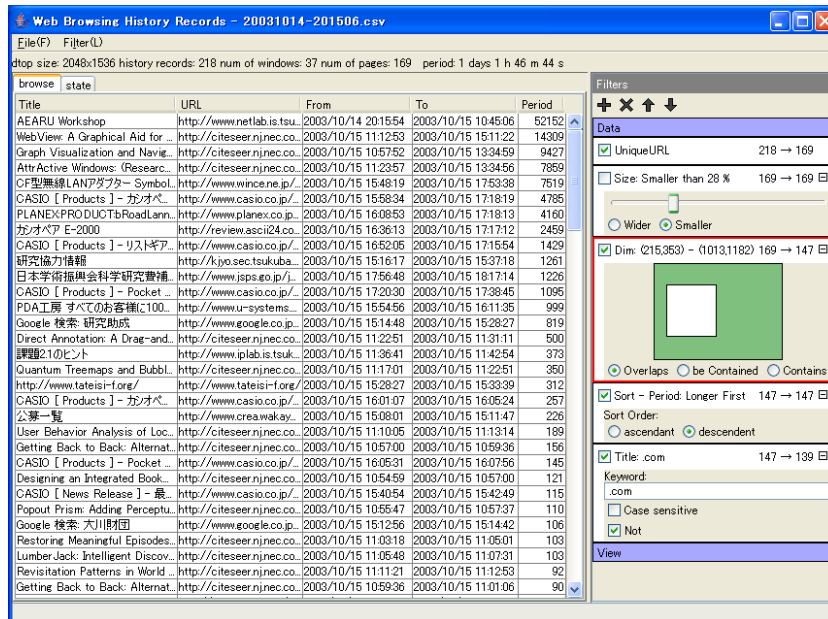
Web Browsing History Records - 20031014-201506.csv

File(F) Filter(L)

dtop size: 2048x1536 history records: 218 num of windows: 37 num of pages: 169 period: 1 days 1 h 46 m 44 s

browse | state

| Title | URL | From | To | Period |
|---|---|---|---|---|
| AEARU Workshop | http://www.netlab.is.tsu... | 2003/10/14 20:15:54 | 2003/10/15 10:45:06 | 52152 |
| WebView: A Graphical Aid for ... | http://citeseer.nj.nec.co... | 2003/10/15 11:12:53 | 2003/10/15 15:11:22 | 14309 |
| Graph Visualization and Navig... | http://citeseer.nj.nec.co... | 2003/10/15 10:57:52 | 2003/10/15 13:34:59 | 9427 |
| AttrActive Windows: (Researc... | http://citeseer.nj.nec.co... | 2003/10/15 11:23:57 | 2003/10/15 13:34:56 | 7859 |
| CF型無線LANアダプター Symbol... | http://www.wince.ne.jp/... | 2003/10/15 15:48:19 | 2003/10/15 17:53:38 | 7519 |
| CASIO [ Products ] - カシオペ... | http://www.casio.co.jp/... | 2003/10/15 15:58:34 | 2003/10/15 17:18:19 | 4785 |
| PLANEXPRODUCTbRoadLann... | http://www.planex.co.jp... | 2003/10/15 16:08:53 | 2003/10/15 17:18:13 | 4160 |
| カシオペア E-2000 | http://review.ascii24.co... | 2003/10/15 16:36:13 | 2003/10/15 17:17:12 | 2459 |
| CASIO [ Products ] - リストギア... | http://www.casio.co.jp/... | 2003/10/15 16:52:05 | 2003/10/15 17:15:54 | 1429 |
| 研究協力情報 | http://kjyo.sec.tsukuba... | 2003/10/15 15:16:17 | 2003/10/15 15:37:18 | 1261 |
| 日本学術振興会科学研究費補... | http://www.jsps.go.jp/j... | 2003/10/15 17:56:48 | 2003/10/15 18:17:14 | 1226 |
| CASIO [ Products ] - Pocket ... | http://www.casio.co.jp/... | 2003/10/15 17:20:30 | 2003/10/15 17:38:45 | 1095 |
| PDA工房 すべてのお客様に100... | http://www.u-systems... | 2003/10/15 15:54:56 | 2003/10/15 16:11:35 | 999 |
| Google 検索: 研究助成 | http://www.google.co.jp... | 2003/10/15 15:14:48 | 2003/10/15 15:28:27 | 819 |
| Direct Annotation: A Drag-and... | http://citeseer.nj.nec.co... | 2003/10/15 11:22:51 | 2003/10/15 11:31:11 | 500 |
| 課題21のヒント | http://www.iplab.is.tsuk... | 2003/10/15 11:36:41 | 2003/10/15 11:42:54 | 373 |
| Quantum Treemaps and Bubbl... | http://citeseer.nj.nec.co... | 2003/10/15 11:17:01 | 2003/10/15 11:22:51 | 350 |
| http://www.tateisi-f.org/ | http://www.tateisi-f.org/ | 2003/10/15 15:28:27 | 2003/10/15 15:33:39 | 312 |
| CASIO [ Products ] - カシオペ... | http://www.casio.co.jp/... | 2003/10/15 16:01:07 | 2003/10/15 16:05:24 | 257 |
| 公募一覧 | http://www.crea.wakay... | 2003/10/15 15:08:01 | 2003/10/15 15:11:47 | 226 |
| User Behavior Analysis of Loc... | http://citeseer.nj.nec.co... | 2003/10/15 11:10:05 | 2003/10/15 11:13:14 | 189 |
| Getting Back to Back: Alternat... | http://citeseer.nj.nec.co... | 2003/10/15 10:57:00 | 2003/10/15 10:59:36 | 156 |
| CASIO [ Products ] - Pocket ... | http://www.casio.co.jp/... | 2003/10/15 16:05:31 | 2003/10/15 16:07:56 | 145 |
| Designing an Integrated Book... | http://citeseer.nj.nec.co... | 2003/10/15 10:54:59 | 2003/10/15 10:57:00 | 121 |
| CASIO [ News Release ] - 最... | http://www.casio.co.jp/... | 2003/10/15 15:40:54 | 2003/10/15 15:42:49 | 115 |
| Popout Prism: Adding Perceptu... | http://citeseer.nj.nec.co... | 2003/10/15 10:55:47 | 2003/10/15 10:57:37 | 110 |
| Google 検索: 大川財団 | http://www.google.co.jp... | 2003/10/15 15:12:56 | 2003/10/15 15:14:42 | 106 |
| Restoring Meaningful Episodes... | http://citeseer.nj.nec.co... | 2003/10/15 11:03:18 | 2003/10/15 11:05:01 | 103 |
| LumberJack: Intelligent Discov... | http://citeseer.nj.nec.co... | 2003/10/15 11:05:48 | 2003/10/15 11:07:31 | 103 |
| Revisitation Patterns in World ... | http://citeseer.nj.nec.co... | 2003/10/15 11:11:21 | 2003/10/15 11:12:53 | 92 |
| Getting Back to Back: Alternat... | http://citeseer.nj.nec.co... | 2003/10/15 10:59:36 | 2003/10/15 11:01:06 | 90 |

Filters

Data

UniqueURL 218 → 169

Size: Smaller than 28 % 169 → 169

Wider Smaller

Dim: (215,353) - (1013,1182) 169 → 147

Overlaps be Contained Contains

Sort - Period: Longer First 147 → 147

Sort Order:

ascendant descendent

Title: .com 147 → 139

Keyword:

.com

Case sensitive

Not

View